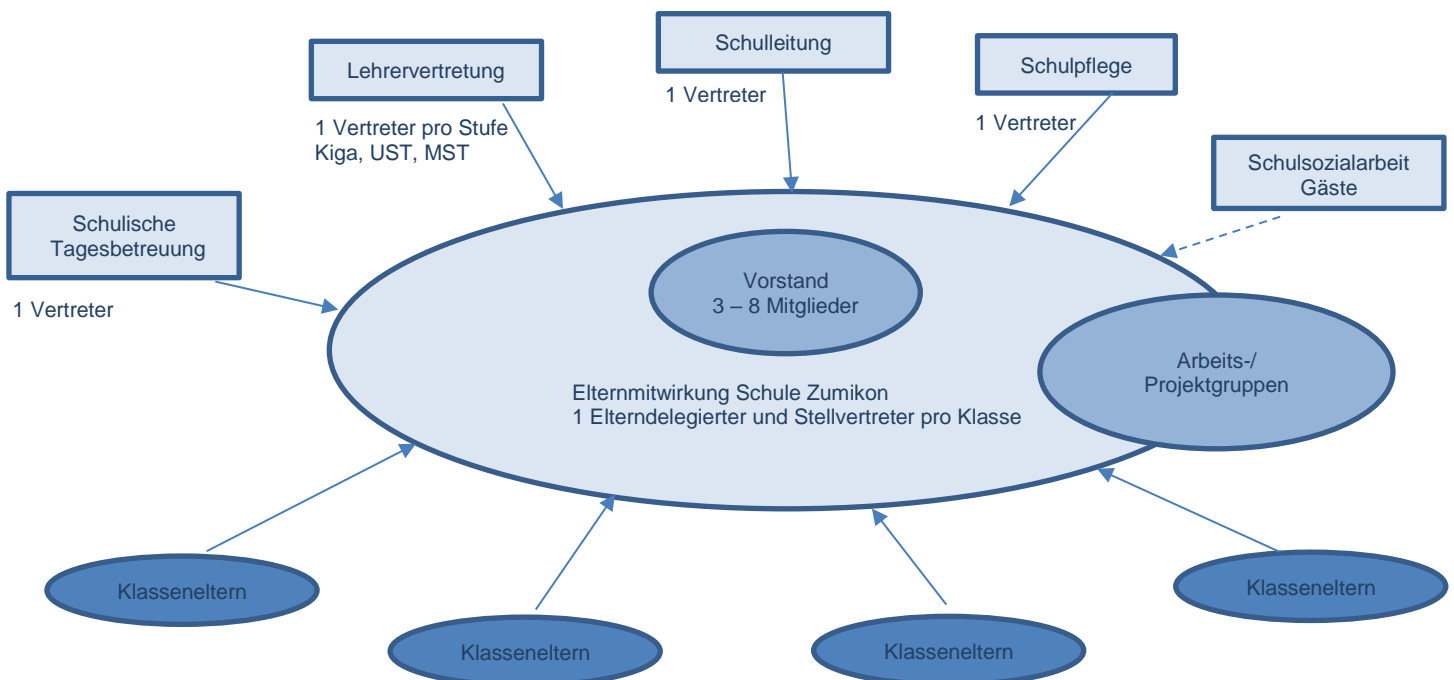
Schulleitung

1 Vertreter

Lehrervertretung

1 Vertreter pro Stufe
Kiga, UST, MST

Schulpflege

1 Vertreter

Schulsozialarbeit
Gäste

Schulische
Tagesbetreuung

1 Vertreter

Vorstand
3 – 8 Mitglieder

Arbeits-/
Projektgruppen

Elternmitwirkung Schule Zumikon
1 Elterndelegierter und Stellvertreter pro Klasse

Klasseneltern

Klasseneltern

Klasseneltern

Klasseneltern